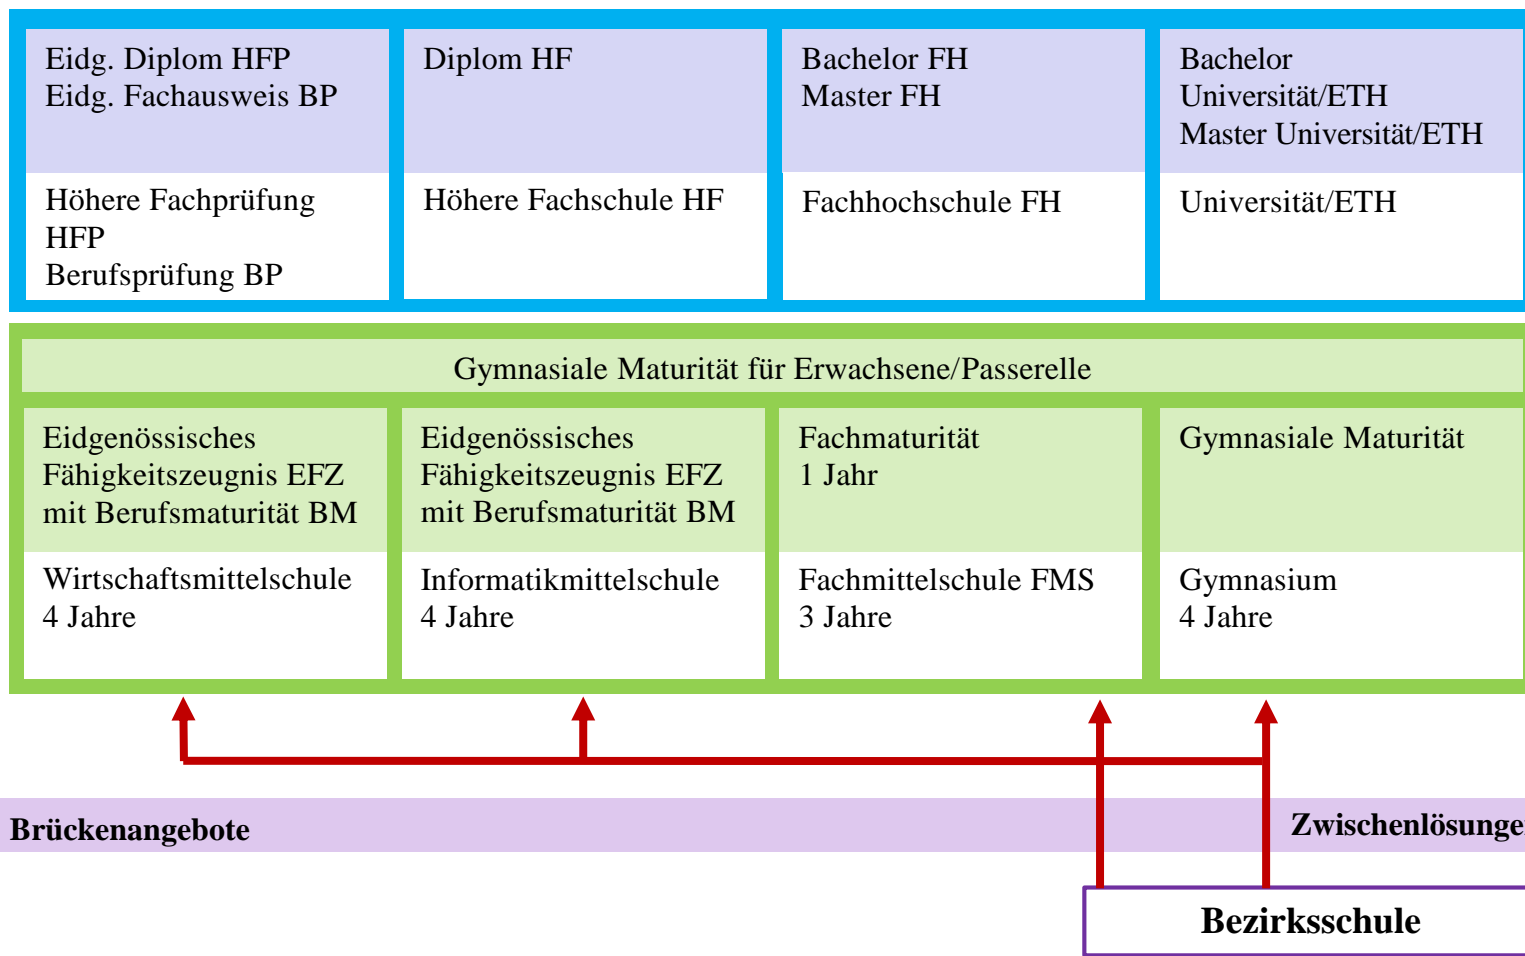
Eidg. Diplom HFP
Eidg. Fachausweis BP

Höhere Fachprüfung HFP
Berufsprüfung BP

Diplom HF

Höhere Fachschule HF

Bachelor FH
Master FH

Fachhochschule FH

Bachelor Universität/ETH
Master Universität/ETH

Universität/ETH

Gymnasiale Maturität für Erwachsene/Passerelle

Eidgenössisches Fähigkeitszeugnis EFZ mit Berufsmaturität BM

Wirtschaftsmittelschule
4 Jahre

Eidgenössisches Fähigkeitszeugnis EFZ mit Berufsmaturität BM

Informatikmittelschule
4 Jahre

Fachmaturität
1 Jahr

Fachmittelschule FMS
3 Jahre

Gymnasiale Maturität

Gymnasium
4 Jahre

Brückenangebote

Zwischenlösunge

Bezirksschule